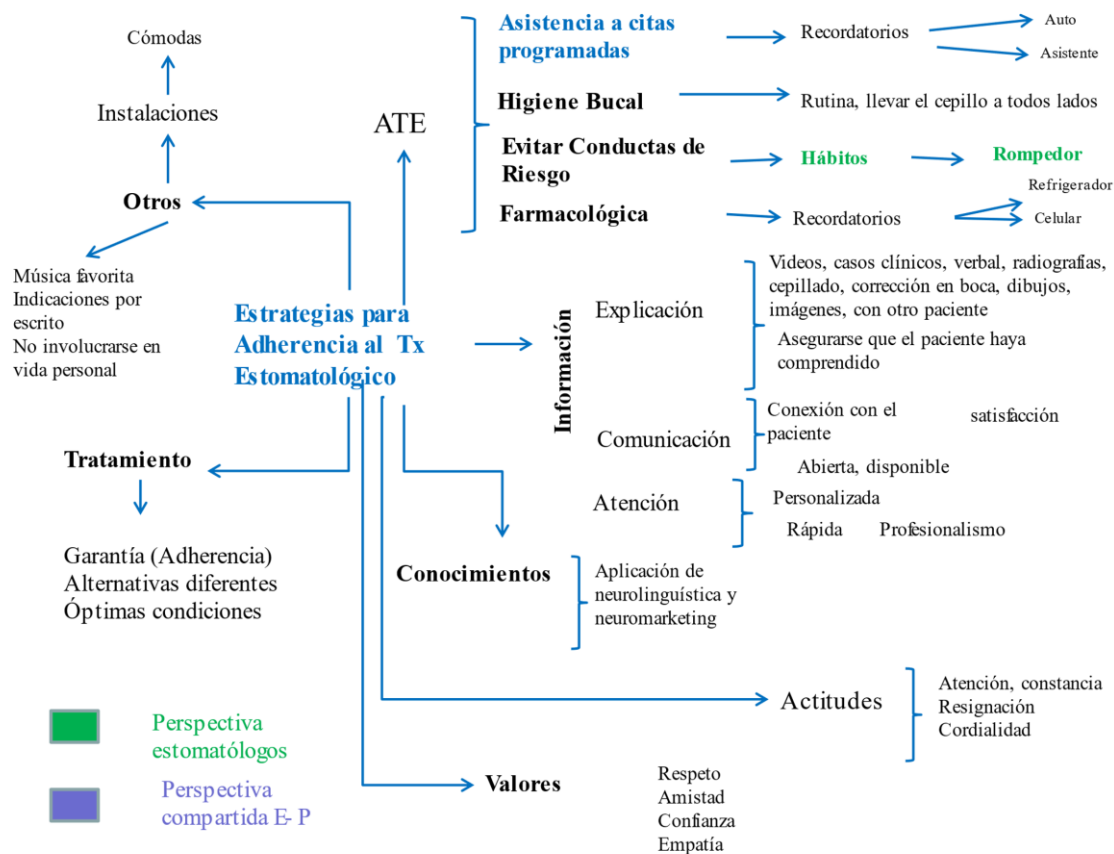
Cómodas

Instalaciones

Otros

Música favorita
Indicaciones por escrito
No involucrarse en vida personal

ATE

Asistencia a citas programadas
Recordatorios
Auto
Asistente

Higiene Bucal
Rutina, llevar el cepillo a todos lados

Evitar Conductas de Riesgo
Hábitos
Rompedor

Farmacológica
Recordatorios
Refrigerador
Celular

Estrategias para Adherencia al Tx Estomatológico

Información

Explicación
Videos, casos clínicos, verbal, radiografías, cepillado, corrección en boca, dibujos, imágenes, con otro paciente
Asegurarse que el paciente haya comprendido

Comunicación
Conexión con el paciente
satisfacción
Abierta, disponible

Atención
Personalizada
Rápida
Profesionalismo

Tratamiento

Garantía (Adherencia)
Alternativas diferentes
Óptimas condiciones

Conocimientos
Aplicación de neurolinguística y neuromarketing

Actitudes
Atención, constancia
Resignación
Cordialidad

Valores
Respeto
Amistad
Confianza
Empatía

Perspectiva estomatólogos

Perspectiva compartida E- P